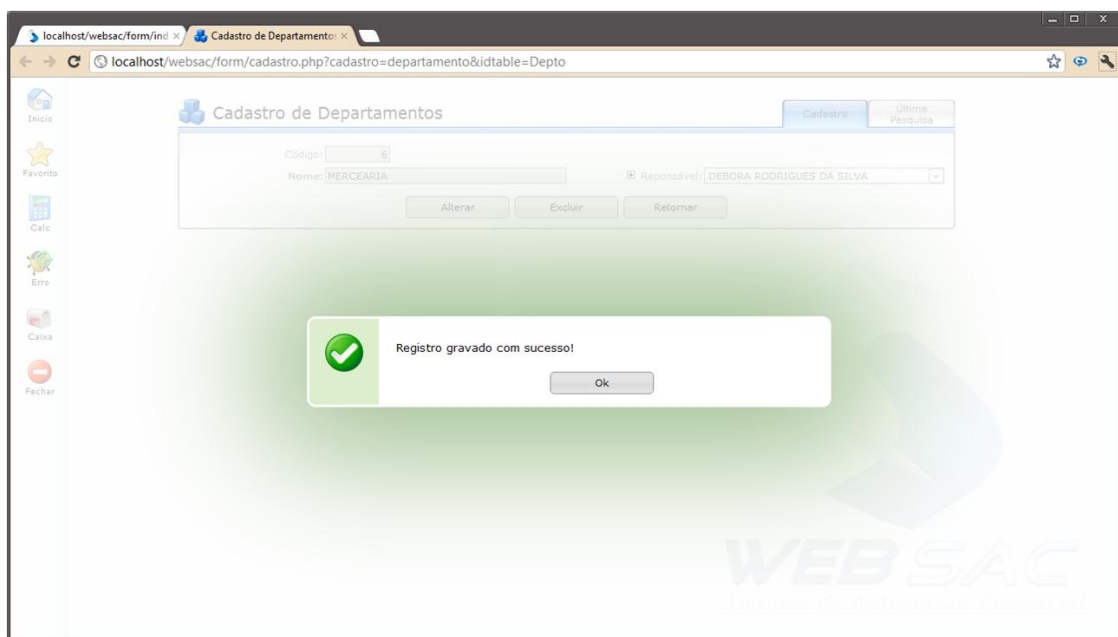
localhost/websac/form/ind ×

Cadastro de Departamento ×

localhost/websac/form/cadastro.php?cadastro=departamento&idtable=Depto

Inicio

Favorito

Calc

Erro

Caixa

Fechar

Cadastro de Departamentos

Cadastro

Última Pesquisa

Código: 6

Nome: MERCEARIA

Reponsável: DEBORA RODRIGUES DA SILVA

Alterar

Excluir

Retornar

Registro gravado com sucesso!

Ok

WEB SAC

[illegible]